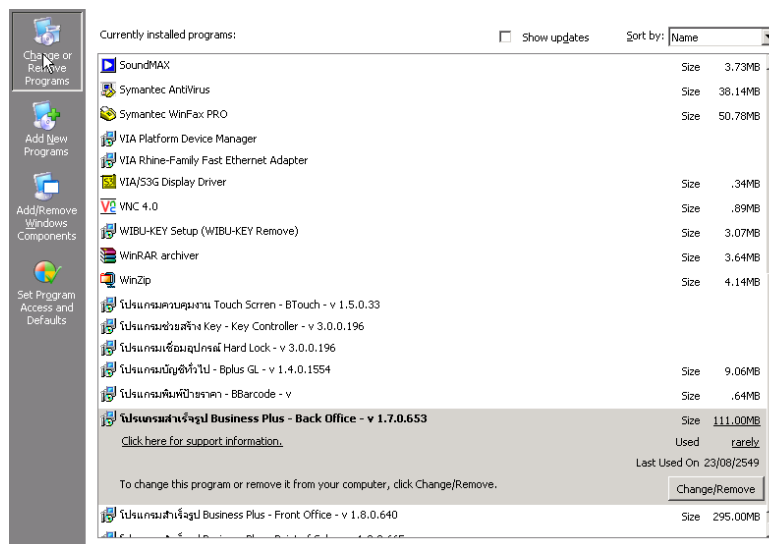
Change or Remove Programs

Add New Programs

Add/Remove Windows Components

Set Program Access and Defaults

Currently installed programs:

Show updates

Sort by: Name

| | | |
|---|---|---|
| SoundMAX | Size | 3.73MB |
| Symantec AntiVirus | Size | 38.14MB |
| Symantec WinFax PRO | Size | 50.78MB |
| VIA Platform Device Manager | | |
| VIA Rhine-Family Fast Ethernet Adapter | | |
| VIA/S3G Display Driver | Size | .34MB |
| VNC 4.0 | Size | .89MB |
| WIBU-KEY Setup (WIBU-KEY Remove) | Size | 3.07MB |
| WinRAR archiver | Size | 3.64MB |
| WinZip | Size | 4.14MB |
| โปรแกรมควบคุมงาน Touch Scrren - BTouch - v 1.5.0.33 | | |
| โปรแกรมช่วยสร้าง Key - Key Controller - v 3.0.0.196 | | |
| โปรแกรมเชื่อมอุปกรณ์ Hard Lock - v 3.0.0.196 | | |
| โปรแกรมบัญชีทั่วไป - Bplus GL - v 1.4.0.1554 | Size | 9.06MB |
| โปรแกรมพิมพ์ป้ายราคา - BBarcode - v | Size | .64MB |
| โปรแกรมสำเร็จรูป Business Plus - Back Office - v 1.7.0.653 | Size | 111.00MB |

Click here for support information. Used rarely

Last Used On 23/08/2549

To change this program or remove it from your computer, click Change/Remove.

Change/Remove

| | | |
|---|---|---|
| โปรแกรมสำเร็จรูป Business Plus - Front Office - v 1.8.0.640 | Size | 295.00MB |